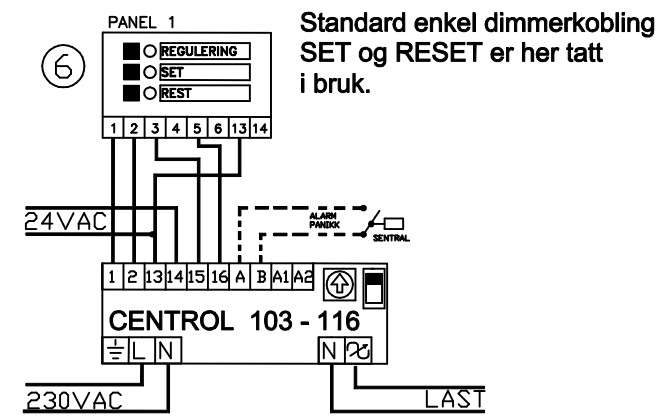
PANEL 1

6

REGULERING
SET
REST

1 2 3 4 5 6 13 14

Standard enkel dimmerkobling SET og RESET er her tatt i bruk.

24VAC

ALARM PANIKK

SENTRAL

1 2 13 14 15 16 A B A1 A2

CENTROL 103 - 116

L N

N

230VAC

LAST